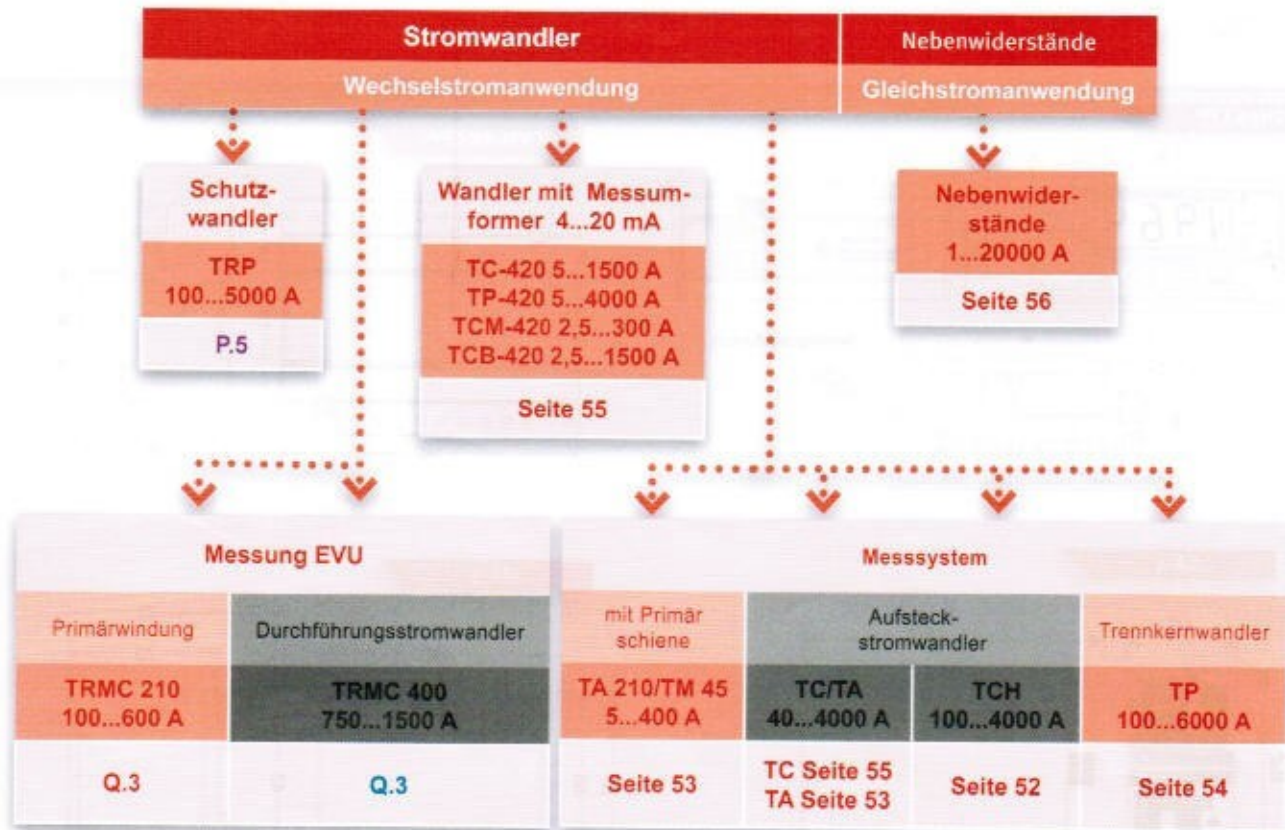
Stromwandler

Wechselstromanwendung

Nebenwiderstände

Gleichstromanwendung

Schutzwandler

TRP
100...5000 A

P.5

Wandler mit Messumformer 4...20 mA

TC-420 5...1500 A
TP-420 5...4000 A
TCM-420 2,5...300 A
TCB-420 2,5...1500 A

Seite 55

Nebenwiderstände
1...20000 A

Seite 56

Messung EVU

| Primärwindung | Durchführungsstromwandler |
|---|---|
| TRMC 210 100...600 A | TRMC 400 750...1500 A |
| Q.3 | Q.3 |

Messsystem

| mit Primär schiene | Aufsteckstromwandler | | Trennkernwandler |
|---|---|---|---|
| TA 210/TM 45 5...400 A | TC/TA 40...4000 A | TCH 100...4000 A | TP 100...6000 A |
| Seite 53 | TC Seite 55 TA Seite 53 | Seite 52 | Seite 54 |